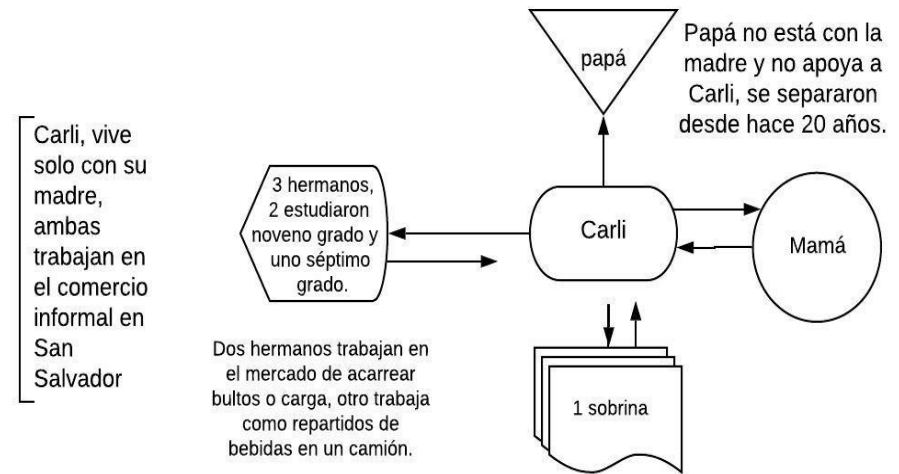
Carli, vive solo con su madre, ambas trabajan en el comercio informal en San Salvador

papá

Papá no está con la madre y no apoya a Carli, se separaron desde hace 20 años.

3 hermanos, 2 estudiaron noveno grado y uno séptimo grado.

Carli

Mamá

Dos hermanos trabajan en el mercado de acarrear bultos o carga, otro trabaja como repartidos de bebidas en un camión.

1 sobrina